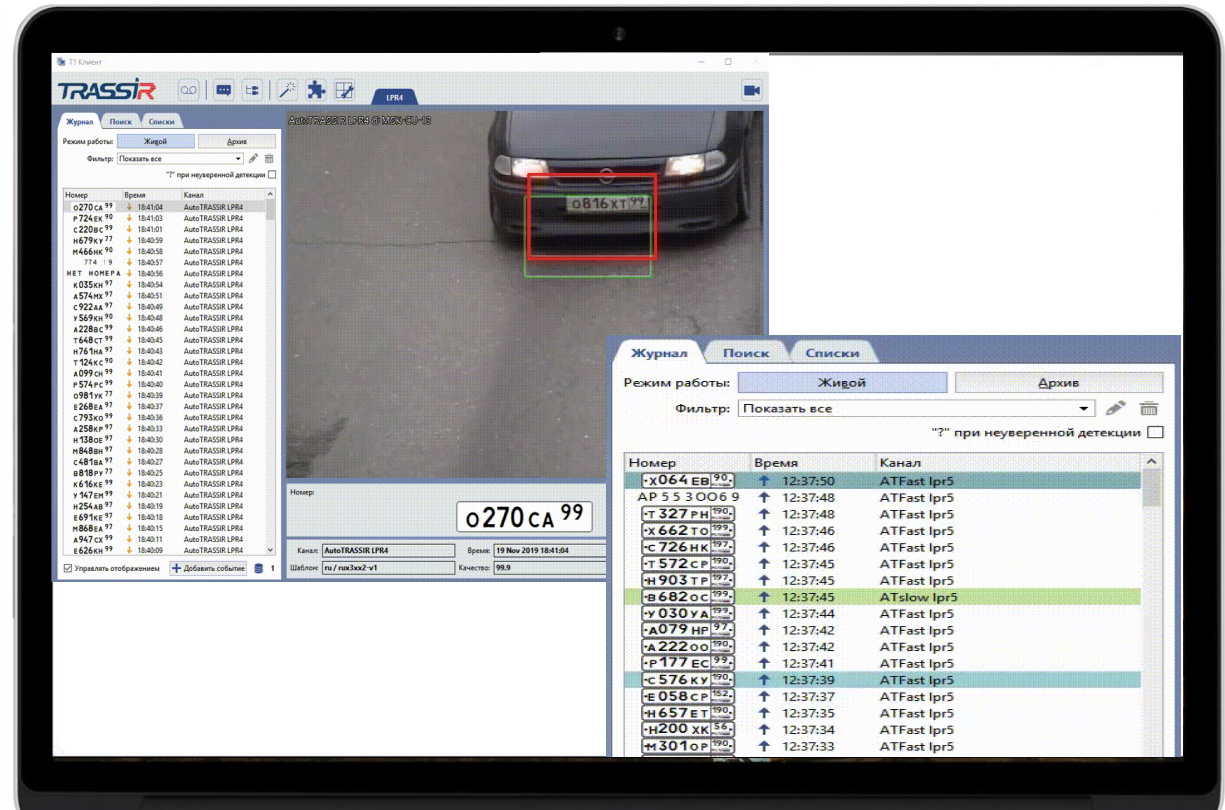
T1 Клиент

TRASSIR

LPR4

Журнал Поиск Списки

Режим работы: Живой Архив

Фильтр: Показать все

"?" при неуверенной детекции

| Номер | Время | Канал |
|---|---|---|
| о270са 99 | 18:41:04 | AutoTRASSIR LPR4 |
| р724ек 90 | 18:41:03 | AutoTRASSIR LPR4 |
| с220вс 99 | 18:41:01 | AutoTRASSIR LPR4 |
| н679ку 77 | 18:40:59 | AutoTRASSIR LPR4 |
| м466нк 90 | 18:40:58 | AutoTRASSIR LPR4 |
| 774 9 | 18:40:57 | AutoTRASSIR LPR4 |
| НЕТ НОМЕРА | 18:40:56 | AutoTRASSIR LPR4 |
| к035кн 97 | 18:40:54 | AutoTRASSIR LPR4 |
| а574мх 97 | 18:40:51 | AutoTRASSIR LPR4 |
| с922аа 97 | 18:40:49 | AutoTRASSIR LPR4 |
| у569кн 90 | 18:40:48 | AutoTRASSIR LPR4 |
| а228вс 99 | 18:40:46 | AutoTRASSIR LPR4 |
| т648ст 99 | 18:40:45 | AutoTRASSIR LPR4 |
| н761на 97 | 18:40:43 | AutoTRASSIR LPR4 |
| т124кс 90 | 18:40:42 | AutoTRASSIR LPR4 |
| а099сн 99 | 18:40:41 | AutoTRASSIR LPR4 |
| р574рс 99 | 18:40:40 | AutoTRASSIR LPR4 |
| о981ук 77 | 18:40:39 | AutoTRASSIR LPR4 |
| е268ех 97 | 18:40:37 | AutoTRASSIR LPR4 |
| с793ко 99 | 18:40:36 | AutoTRASSIR LPR4 |
| а258кр 97 | 18:40:33 | AutoTRASSIR LPR4 |
| н138ое 97 | 18:40:30 | AutoTRASSIR LPR4 |
| м848вн 97 | 18:40:28 | AutoTRASSIR LPR4 |
| с481вх 99 | 18:40:27 | AutoTRASSIR LPR4 |
| в818ру 77 | 18:40:25 | AutoTRASSIR LPR4 |
| к616ке 99 | 18:40:23 | AutoTRASSIR LPR4 |
| у147ем 99 | 18:40:21 | AutoTRASSIR LPR4 |
| н254ав 97 | 18:40:19 | AutoTRASSIR LPR4 |
| е691ке 99 | 18:40:18 | AutoTRASSIR LPR4 |
| м868еа 97 | 18:40:15 | AutoTRASSIR LPR4 |
| а947сх 99 | 18:40:11 | AutoTRASSIR LPR4 |
| е626кн 99 | 18:40:09 | AutoTRASSIR LPR4 |

Управлять отображением Добавить событие 1

AutoTRASSIR LPR4 @ MSK-CLI-13

о816хт 99

Номер:

о270са 99

Канал: AutoTRASSIR LPR4 Время: 19 Nov 2019 18:41:04
Шаблон: ru / rux3xx2-v1 Качество: 99.9

Журнал Поиск Списки

Режим работы: Живой Архив

Фильтр: Показать все

"?" при неуверенной детекции

| Номер | Время | Канал |
|---|---|---|
| х064ев 90 | 12:37:50 | ATFast lpr5 |
| АР 5530069 | 12:37:48 | ATFast lpr5 |
| т327рн 190 | 12:37:48 | ATFast lpr5 |
| х662то 199 | 12:37:46 | ATFast lpr5 |
| с726нк 197 | 12:37:46 | ATFast lpr5 |
| т572ср 190 | 12:37:45 | ATFast lpr5 |
| н903тр 197 | 12:37:45 | ATFast lpr5 |
| в682ос 199 | 12:37:45 | ATslow lpr5 |
| у030уа 199 | 12:37:44 | ATFast lpr5 |
| а079нр 97 | 12:37:42 | ATFast lpr5 |
| а222оо 199 | 12:37:42 | ATFast lpr5 |
| р177ес 99 | 12:37:41 | ATFast lpr5 |
| с576ку 190 | 12:37:39 | ATFast lpr5 |
| е058ср 152 | 12:37:37 | ATFast lpr5 |
| н657ет 190 | 12:37:35 | ATFast lpr5 |
| н200хк 56 | 12:37:34 | ATFast lpr5 |
| м301ор 190 | 12:37:33 | ATFast lpr5 |